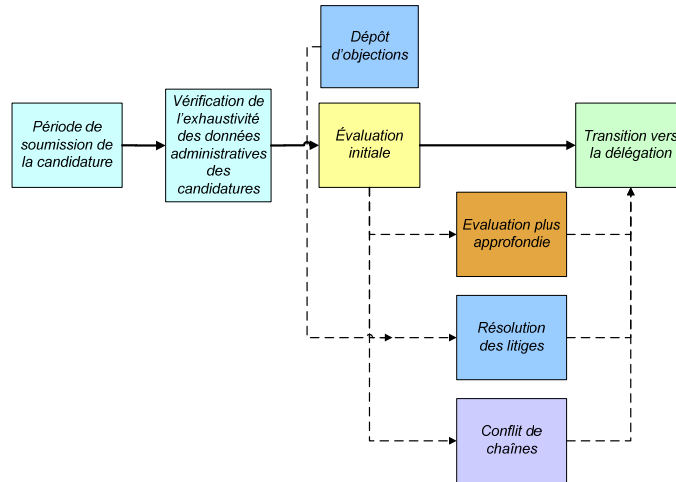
Dépôt d'objections

Période de soumission de la candidature

Vérification de l'exhaustivité des données administratives des candidatures

Évaluation initiale

Transition vers la délégation

Evaluation plus approfondie

Résolution des litiges

Conflit de chaînes